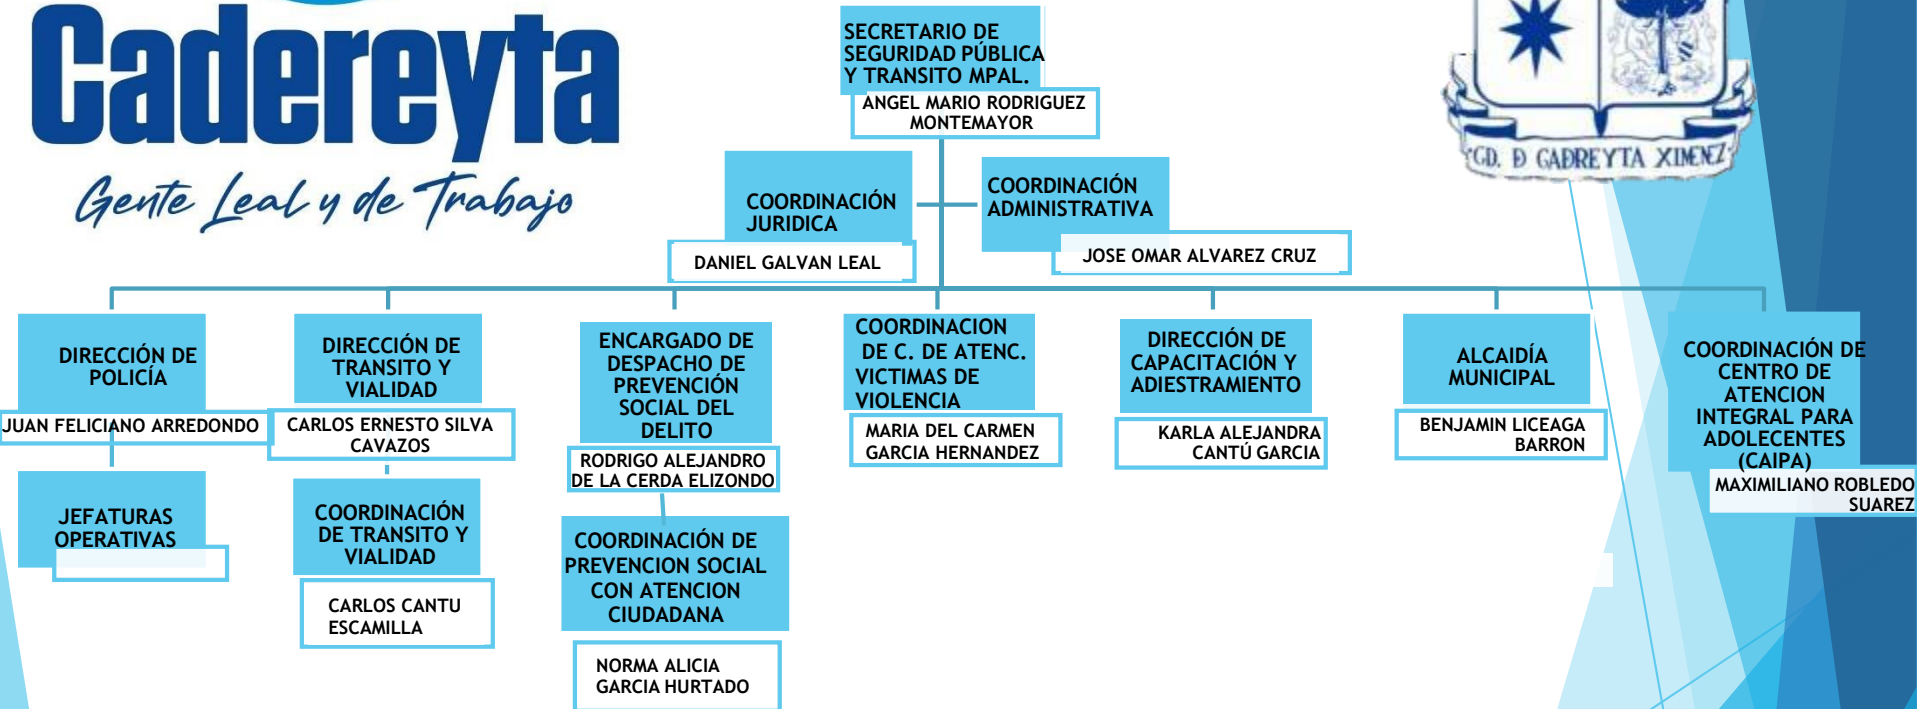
Cadereyta
Gente Leal y de Trabajo

CD. D CADREYTA XIMENZ

SECRETARIO DE SEGURIDAD PÚBLICA Y TRANSITO MPAL.
ANGEL MARIO RODRIGUEZ MONTEMAYOR

COORDINACIÓN JURIDICA
DANIEL GALVAN LEAL

COORDINACIÓN ADMINISTRATIVA
JOSE OMAR ALVAREZ CRUZ

DIRECCIÓN DE POLICÍA
JUAN FELICIANO ARREDONDO

JEFATURAS OPERATIVAS

DIRECCIÓN DE TRANSITO Y VIALIDAD
CARLOS ERNESTO SILVA CAVAZOS

COORDINACIÓN DE TRANSITO Y VIALIDAD
CARLOS CANTU ESCAMILLA

ENCARGADO DE DESPACHO DE PREVENCIÓN SOCIAL DEL DELITO
RODRIGO ALEJANDRO DE LA CERDA ELIZONDO

COORDINACIÓN DE PREVENCION SOCIAL CON ATENCION CIUDADANA
NORMA ALICIA GARCIA HURTADO

COORDINACION DE C. DE ATENC. VICTIMAS DE VIOLENCIA
MARIA DEL CARMEN GARCIA HERNANDEZ

DIRECCIÓN DE CAPACITACIÓN Y ADIESTRAMIENTO
KARLA ALEJANDRA CANTÚ GARCIA

ALCAIDÍA MUNICIPAL
BENJAMIN LICEAGA BARRON

COORDINACIÓN DE CENTRO DE ATENCION INTEGRAL PARA ADOLECENTES (CAIPA)
MAXIMILIANO ROBLEDO SUAREZ